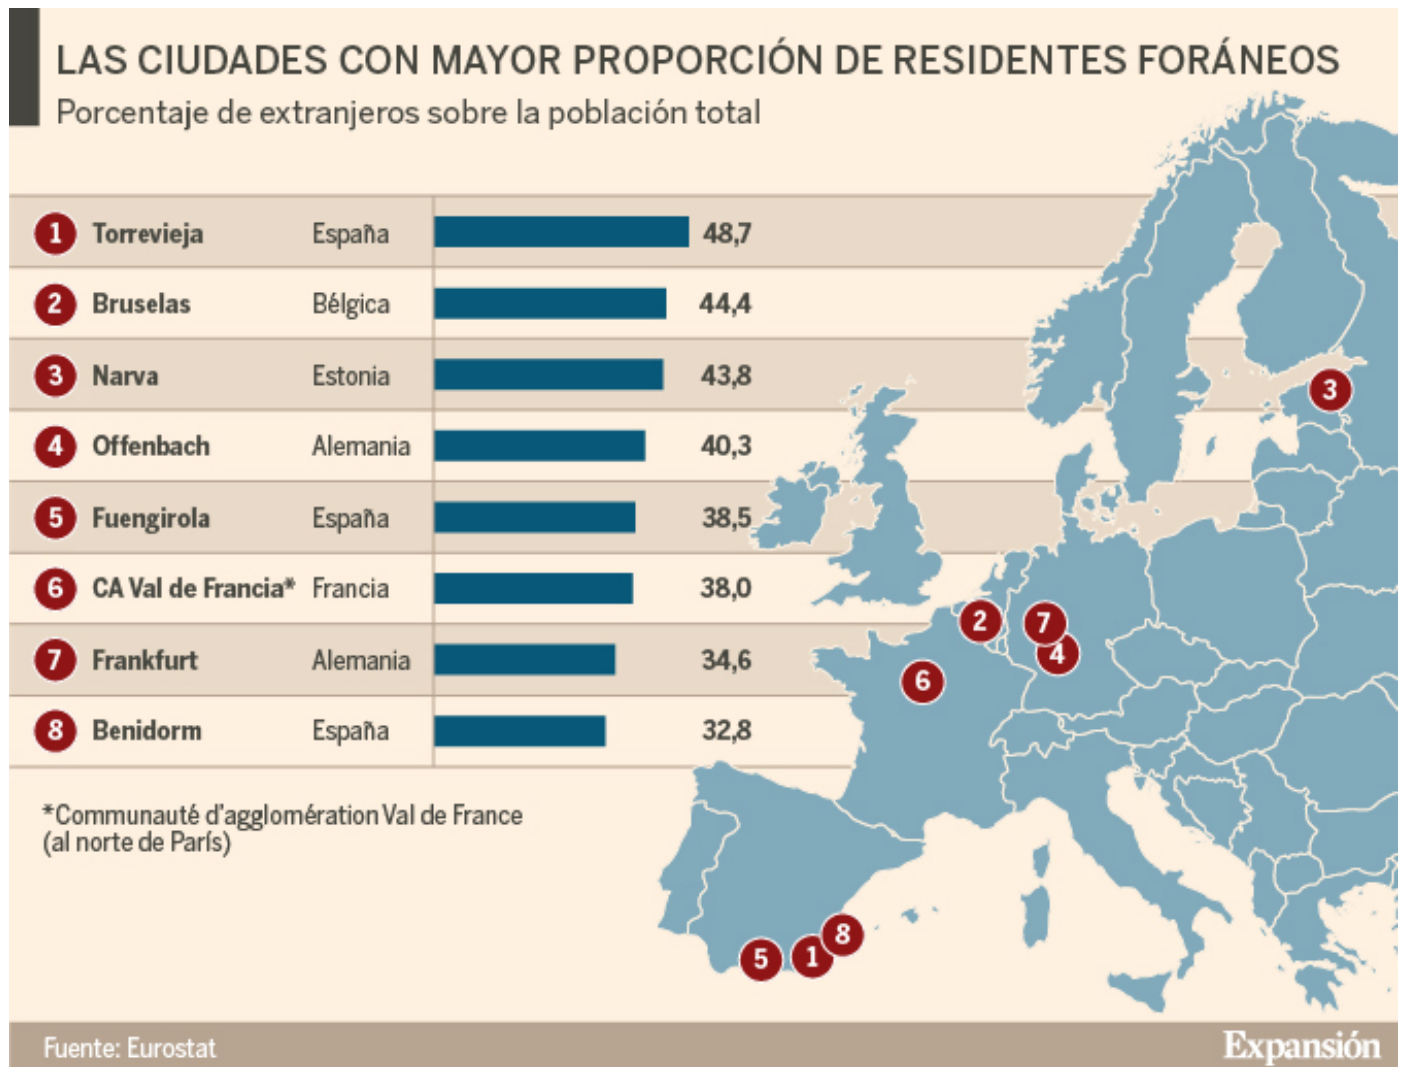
LAS CIUDADES CON MAYOR PROPORCIÓN DE RESIDENTES FORÁNEOS
Porcentaje de extranjeros sobre la población total

| | Ciudad | País | Valor |
|---|---|---|---|
| 1 | Torrevieja | España | 48,7 |
| 2 | Bruselas | Bélgica | 44,4 |
| 3 | Narva | Estonia | 43,8 |
| 4 | Offenbach | Alemania | 40,3 |
| 5 | Fuengirola | España | 38,5 |
| 6 | CA Val de Francia* | Francia | 38,0 |
| 7 | Frankfurt | Alemania | 34,6 |
| 8 | Benidorm | España | 32,8 |

*Communauté d'agglomération Val de France (al norte de París)

3 2 7 4 6 8 5 1

Fuente: Eurostat
Expansión